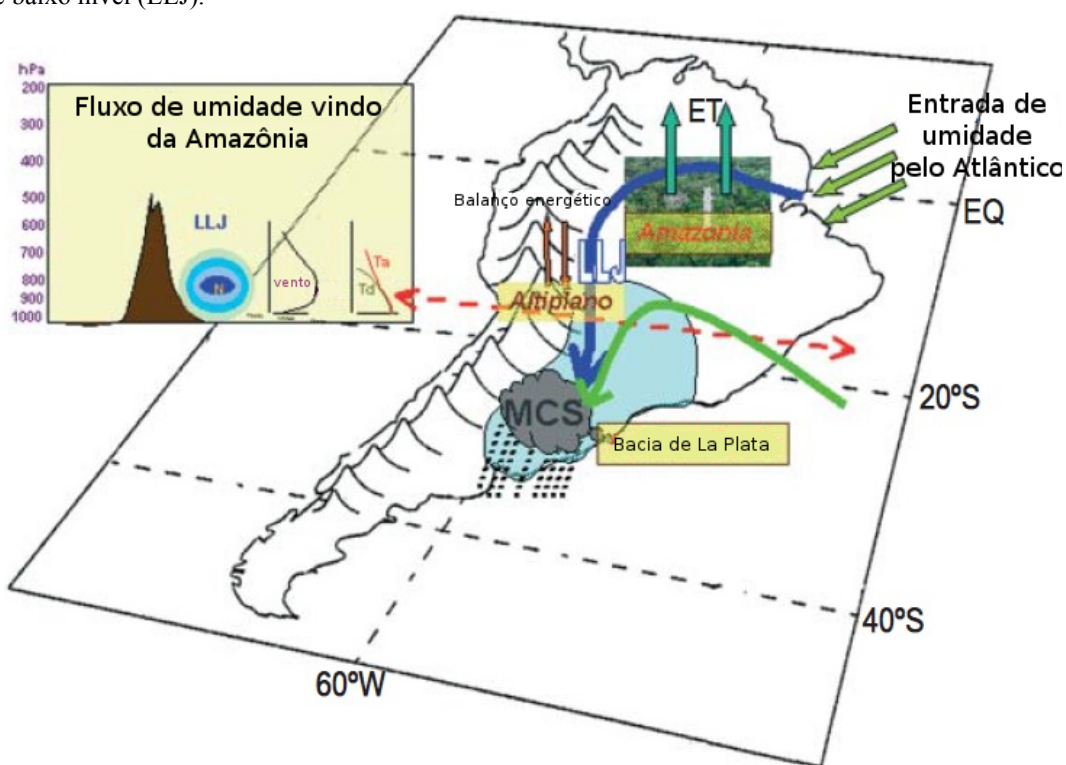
e baixo nível (LLJ).

hPa
200
300
400
500
600
700
800
900
1000

Fluxo de umidade vindo da Amazônia

LLJ

N

vento

Ta

Td

ET

Entrada de umidade pelo Atlântico

Balanço energético

LLJ

Amazonia

EQ

Altiplano

MCS

20ºS

Bacia de La Plata

40ºS

60ºW